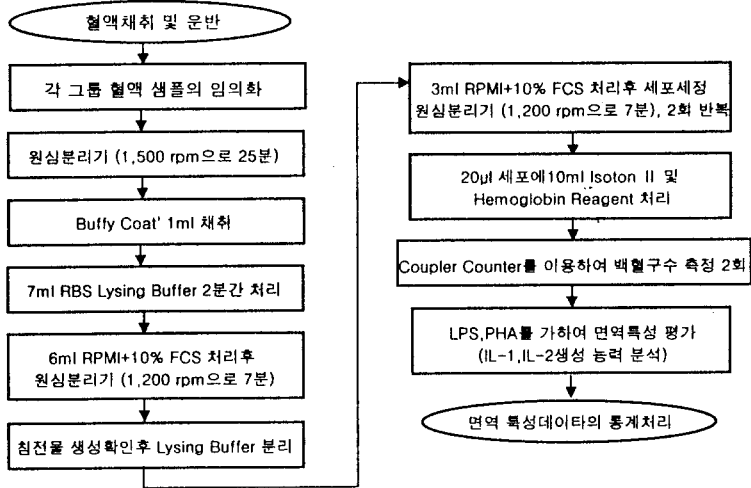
혈액채취 및 운반

각 그룹 혈액 샘플의 임의화

원심분리기 (1,500 rpm으로 25분)

Buffy Coat' 1ml 채취

7ml RBS Lysing Buffer 2분간 처리

6ml RPMI+10% FCS 처리후 원심분리기 (1,200 rpm으로 7분)

침전물 생성확인후 Lysing Buffer 분리

3ml RPMI+10% FCS 처리후 세포세정 원심분리기 (1,200 rpm으로 7분), 2회 반복

20µl 세포에10ml Isoton II 및 Hemoglobin Reagent 처리

Coupler Counter를 이용하여 백혈구수 측정 2회

LPS,PHA를 가하여 면역특성 평가 (IL-1,IL-2생성 능력 분석)

면역 특성데이타의 통계처리